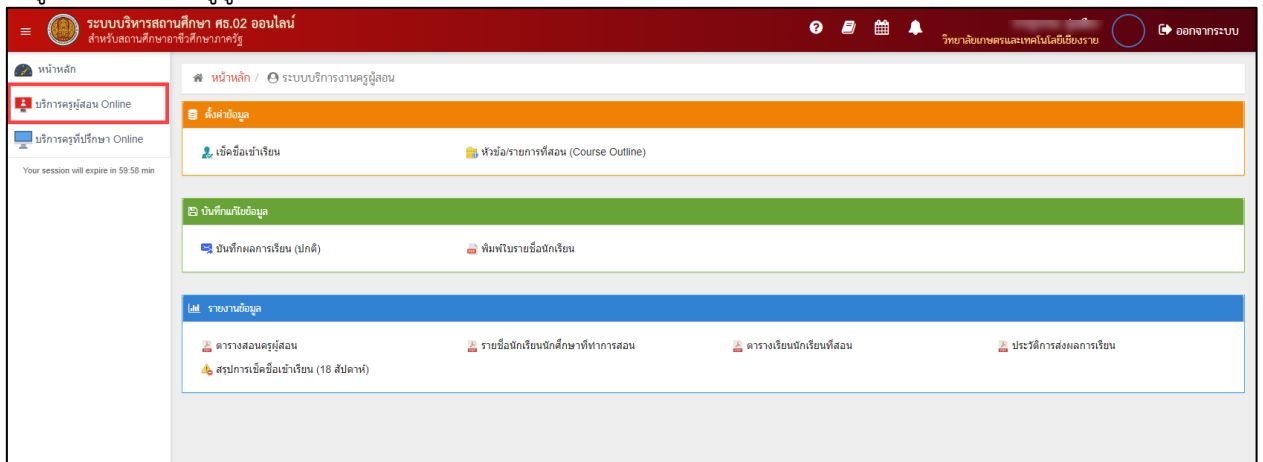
ระบบบริหารสถานศึกษา ศธ.02 ออนไลน์
สำหรับสถานศึกษาอาชีวศึกษาภาครัฐ

วิทยาลัยเกษตรและเทคโนโลยีเชียงราย

ออกจากระบบ

หน้าหลัก

บริการครูผู้สอน Online

บริการครูที่ปรึกษา Online

Your session will expire in 59:58 min

หน้าหลัก / ระบบบริการงานครูผู้สอน

ตั้งค่าข้อมูล

เช็คชื่อเข้าเรียน

หัวข้อ/รายการที่สอน (Course Outline)

บันทึกแก้ไขข้อมูล

บันทึกผลการเรียน (ปกติ)

พิมพ์ใบรายชื่อนักเรียน

รายงานข้อมูล

ตารางสอนครูผู้สอน

รายชื่อนักเรียนนักศึกษาที่ทำการสอน

ตารางเรียนนักเรียนที่สอน

ประวัติการส่งผลการเรียน

สรุปการเช็คชื่อเข้าเรียน (18 สัปดาห์)